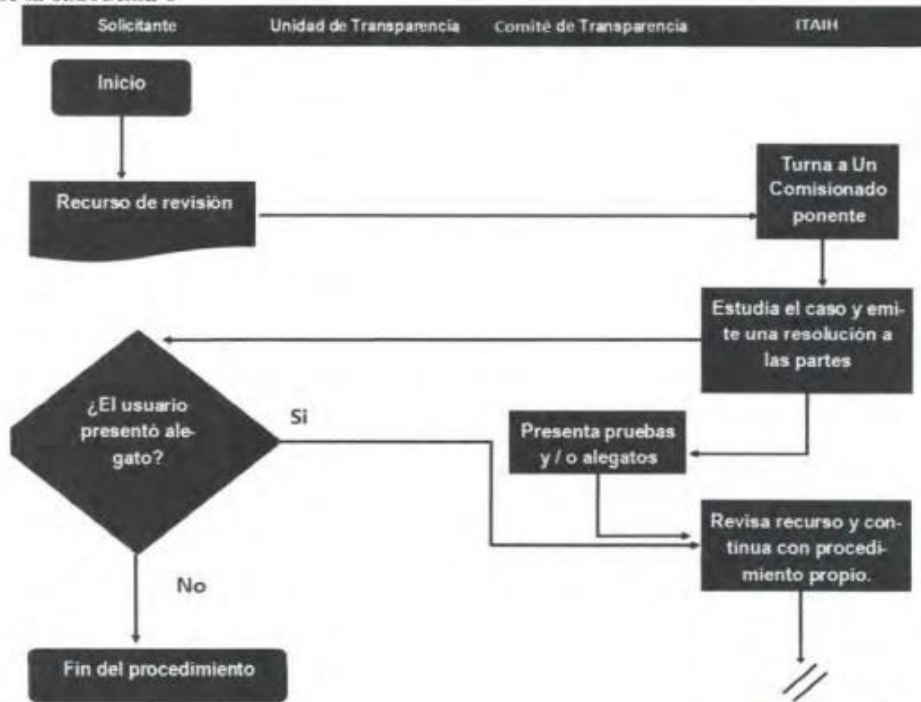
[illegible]

| Solicitante | Unidad de Transparencia | Comité de Transparencia | ITAIH |
|---|---|---|---|

Inicio

Recurso de revisión

Turna a Un Comisionado ponente

Estudia el caso y emite una resolución a las partes

¿El usuario presentó alegato?

Si

Presenta pruebas y / o alegatos

Revisa recurso y continua con procedimiento propio.

No

Fin del procedimiento